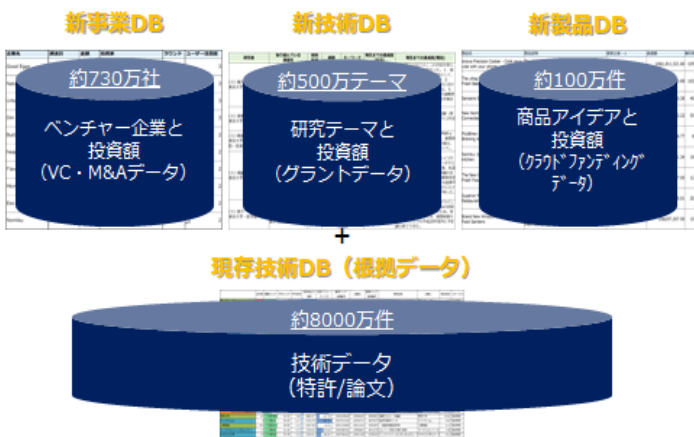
新事業DB

約730万社

ベンチャー企業と投資額（VC・M&Aデータ）

新技術DB

約500万テーマ

研究テーマと投資額（グラントデータ）

新製品DB

約100万件

商品アイデアと投資額（クラウドファンディングデータ）

+

現存技術DB（根拠データ）

約8000万件

技術データ（特許/論文）